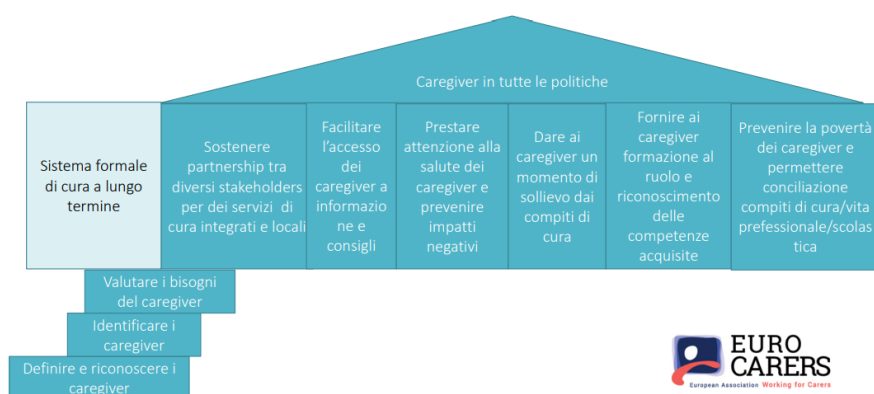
Caregiver in tutte le politiche

Sistema formale di cura a lungo termine

Sostenere partnership tra diversi stakeholders per dei servizi di cura integrati e locali

Facilitare l'accesso dei caregiver a informazione e consigli

Prestare attenzione alla salute dei caregiver e prevenire impatti negativi

Dare ai caregiver un momento di sollievo dai compiti di cura

Fornire ai caregiver formazione al ruolo e riconoscimento delle competenze acquisite

Prevenire la povertà dei caregiver e permettere conciliazione compiti di cura/vita prefessionale/scolastica

Valutare i bisogni del caregiver

Identificare i caregiver

Definire e riconoscere i caregiver

EURO CARERS
European Association Working for Carers